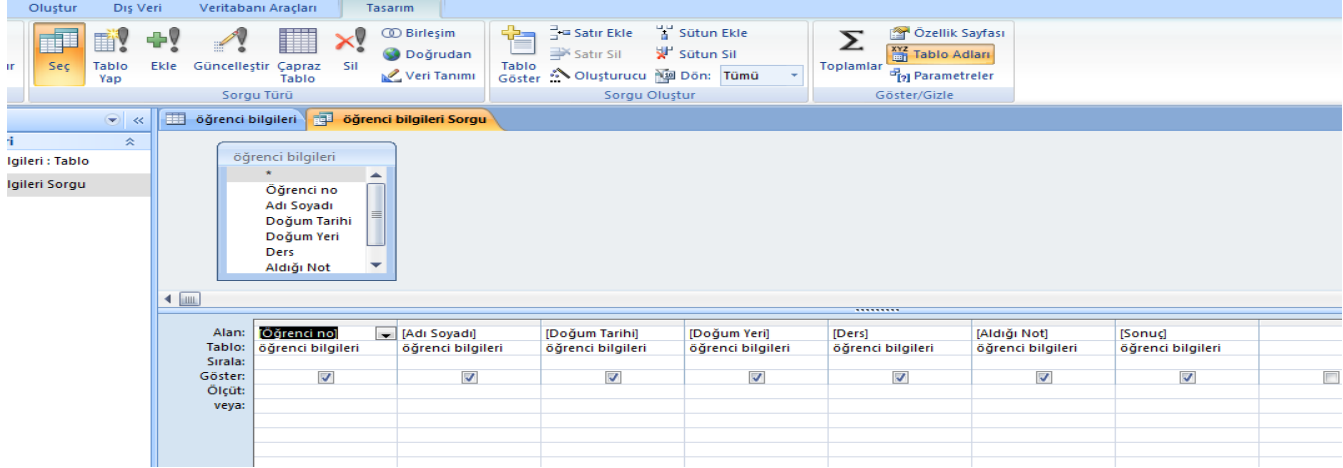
Oluştur Dış Veri Veritabanı Araçları Tasarım

ır Seç Tablo Yap Ekle Güncelleştir Çapraz Tablo Sil Birleşim Doğrudan Veri Tanımı
Sorgu Türü
Tablo Göster Satır Ekle Satır Sil Oluşturucu Sütun Ekle Sütun Sil Dön: Tümü
Sorgu Oluştur
Toplamlar Özellik Sayfası Tablo Adları Parametreler
Göster/Gizle

ri
lgileri : Tablo
lgileri Sorgu

öğrenci bilgileri öğrenci bilgileri Sorgu

öğrenci bilgileri
*
Öğrenci no
Adı Soyadı
Doğum Tarihi
Doğum Yeri
Ders
Aldığı Not

| Alan: | [Öğrenci no] | [Adı Soyadı] | [Doğum Tarihi] | [Doğum Yeri] | [Ders] | [Aldığı Not] | [Sonuç] | |
|---|---|---|---|---|---|---|---|---|
| Tablo: | öğrenci bilgileri | öğrenci bilgileri | öğrenci bilgileri | öğrenci bilgileri | öğrenci bilgileri | öğrenci bilgileri | öğrenci bilgileri | |
| Sırala: | | | | | | | | |
| Göster: | ☑ | ☑ | ☑ | ☑ | ☑ | ☑ | ☑ | ☐ |
| Ölçüt: | | | | | | | | |
| veya: | | | | | | | | |